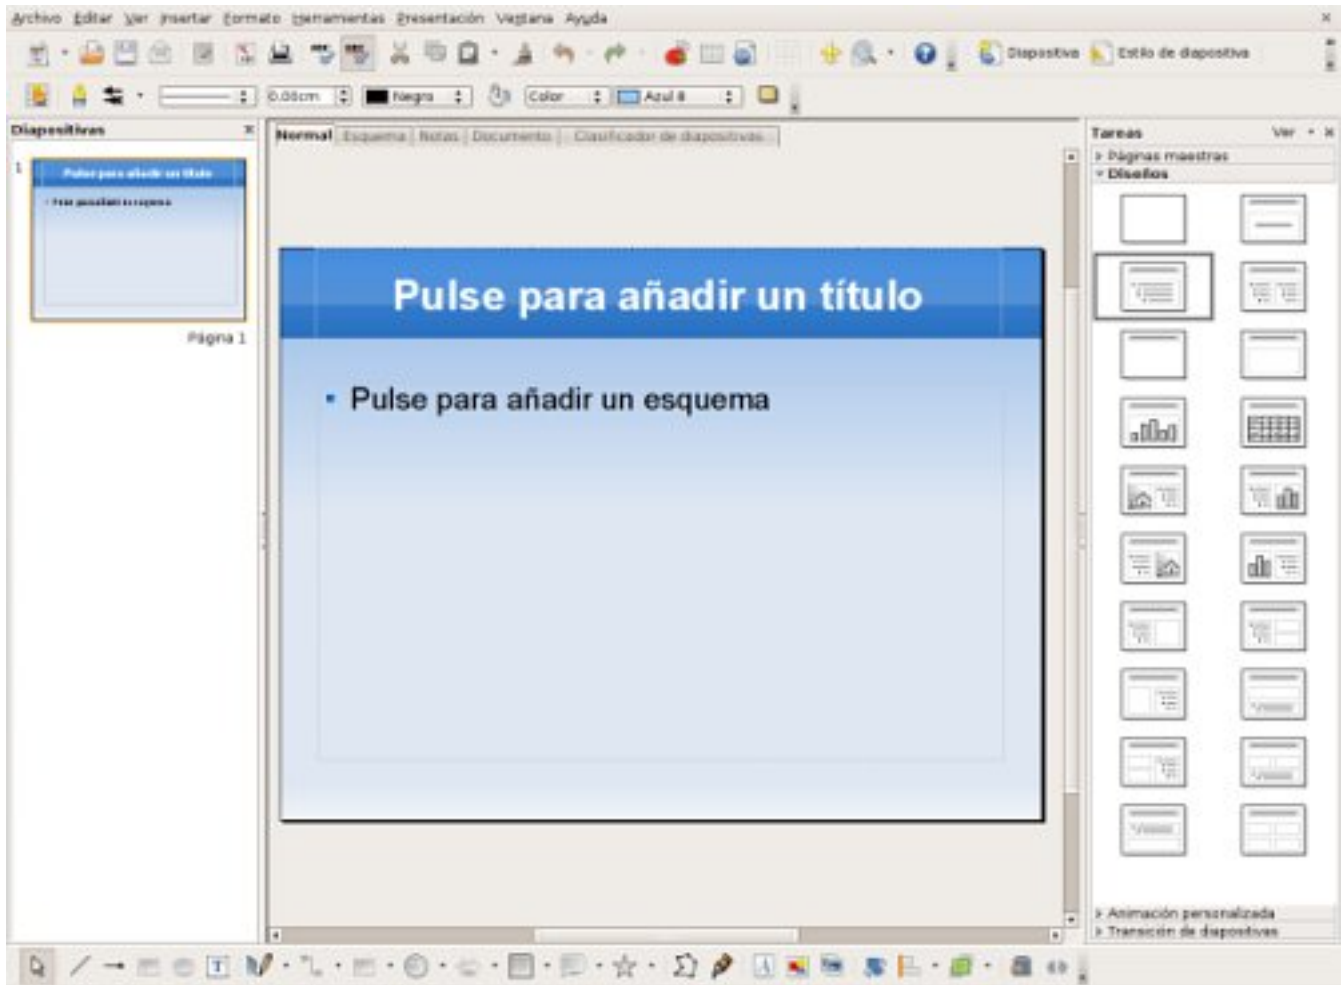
Archivo Editar Ver Insertar Formato Herramientas Presentación Ventana Ayuda

Diapositiva Estilo de diapositiva

0.00cm Negro Color Azul 8

Diapositivas

1

Pulse para añadir un título

• Pulse para añadir un esquema

Página 1

Normal Esquema Notas Documento Clasificador de diapositivas

Pulse para añadir un título

• Pulse para añadir un esquema

Tareas Ver

Páginas maestras

Diseños

Animación personalizada

Transición de diapositivas